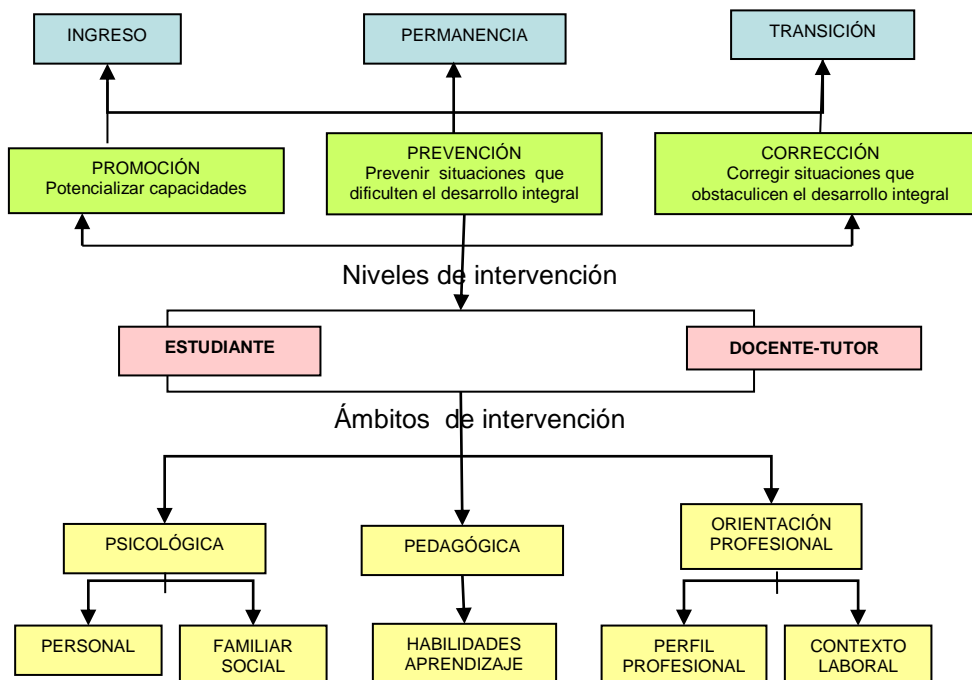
INGRESO

PERMANENCIA

TRANSICIÓN

PROMOCIÓN
Potencializar capacidades

PREVENCIÓN
Prevenir situaciones que dificulten el desarrollo integral

CORRECCIÓN
Corregir situaciones que obstaculicen el desarrollo integral

Niveles de intervención

ESTUDIANTE

DOCENTE-TUTOR

Ámbitos de intervención

PSICOLÓGICA

PEDAGÓGICA

ORIENTACIÓN PROFESIONAL

PERSONAL

FAMILIAR SOCIAL

HABILIDADES APRENDIZAJE

PERFIL PROFESIONAL

CONTEXTO LABORAL